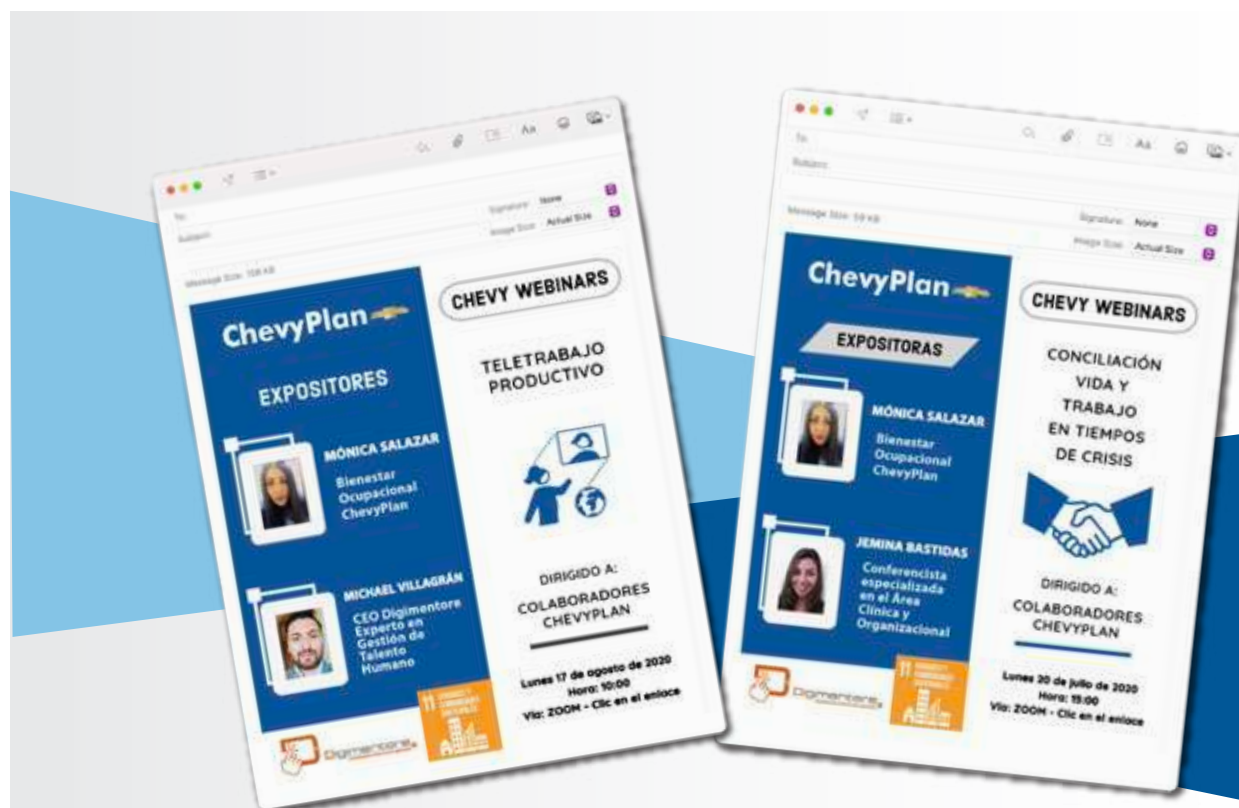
To:
Subject:
Signature: None
Image Size: Actual Size
Message Size: 108 KB

ChevyPlan

EXPOSITORES

MÓNICA SALAZAR
Bienestar Ocupacional ChevyPlan

MICHAEL VILLAGRÁN
CEO Digimentore Experto en Gestión de Talento Humano

Digimentore

11 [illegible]

CHEVY WEBINARS

TELETRABAJO PRODUCTIVO

DIRIGIDO A:
COLABORADORES CHEVYPLAN

Lunes 17 de agosto de 2020
Hora: 10:00
Vía: ZOOM - Clic en el enlace

To:
Subject:
Message Size: 59 KB
Signature: None
Image Size: Actual Size

ChevyPlan

EXPOSITORAS

MÓNICA SALAZAR
Bienestar Ocupacional ChevyPlan

JEMINA BASTIDAS
Conferencista especializada en el Área Clínica y Organizacional

Digimentore

11 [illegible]

CHEVY WEBINARS

CONCILIACIÓN VIDA Y TRABAJO EN TIEMPOS DE CRISIS

DIRIGIDO A:
COLABORADORES CHEVYPLAN

Lunes 20 de julio de 2020
Hora: 15:00
Vía: ZOOM - Clic en el enlace